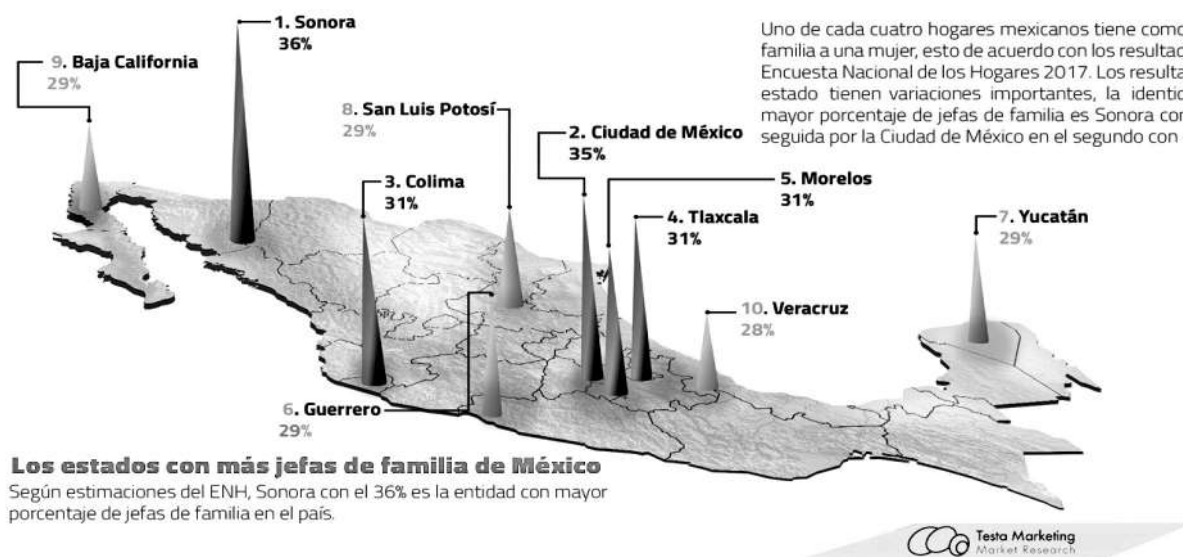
1. Sonora
36%

9. Baja California
29%

Uno de cada cuatro hogares mexicanos tiene como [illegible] familia a una mujer, esto de acuerdo con los resultad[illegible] Encuesta Nacional de los Hogares 2017. Los resulta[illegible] estado tienen variaciones importantes, la identi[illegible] mayor porcentaje de jefas de familia es Sonora co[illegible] seguida por la Ciudad de México en el segundo con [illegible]

8. San Luis Potosí
29%

2. Ciudad de México
35%

3. Colima
31%

5. Morelos
31%

4. Tlaxcala
31%

7. Yucatán
29%

10. Veracruz
28%

6. Guerrero
29%

Los estados con más jefas de familia de México
Según estimaciones del ENH, Sonora con el 36% es la entidad con mayor porcentaje de jefas de familia en el país.

Testa Marketing
Market Research